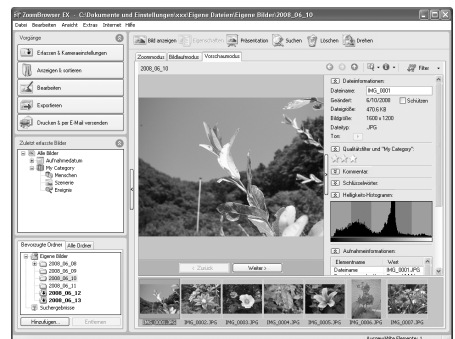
ZoomBrowser EX - C:\Dokumente und Einstellungen\xxx\Eigene Dateien\Eigene Bilder\2008_06_10

Datei Bearbeiten Ansicht Extras Internet Hilfe

Vorgänge

Erfassen & Kameraeinstellungen

Anzeigen & sortieren

Bearbeiten

Exportieren

Drucken & per E-Mail versenden

Zuletzt erfasste Bilder

Alle Bilder
Aufnahmedatum
My Category
Menschen
Szenerie
Ereignis

Bevorzugte Ordner Alle Ordner

Eigene Bilder
2008_06_08
2008_06_09
2008_06_10
2008_06_11
2008_06_12
2008_06_13
Suchergebnisse

Hinzufügen... Entfernen

Bild anzeigen Eigenschaften Präsentation Suchen Löschen Drehen

Zoommodus Bildlaufmodus Vorschaumodus

2008_06_10

Filter

Dateiinformationen
Dateiname: IMG_0001
Geändert: 6/10/2008 Schützen
Dateigröße: 470.6 KB
Bildgröße: 1600 x 1200
Dateityp: JPG
Ton:

Qualitätsfilter und "My Category"

Kommentar

Schlüsselwörter

Helligkeits-Histogramm

Aufnahmeinformationen
Elementname Wert
Dateiname IMG_0001.JPG

< Zurück Weiter >

IMG_0001.JPG IMG_0002.JPG IMG_0003.JPG IMG_0004.JPG IMG_0005.JPG IMG_0006.JPG IMG_0007.JPG

Ausgewählte Bilder: 1